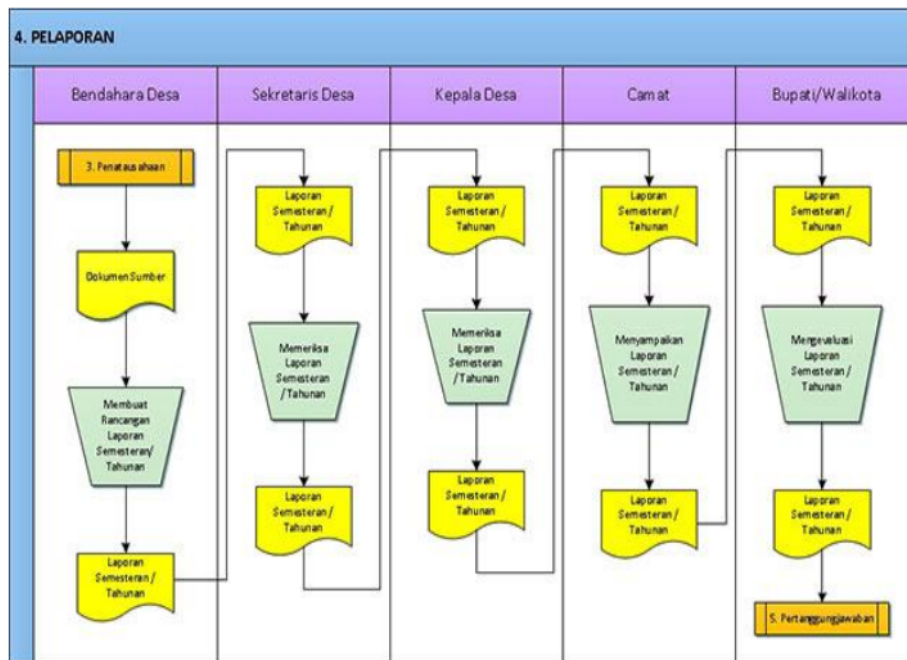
4. PELAPORAN

Bendahara Desa

Sekretaris Desa

Kepala Desa

Camat

Bupati/Walikota

3. Penatausahaan

Dokumen Sumber

Membuat Rancangan Laporan Semesteran/ Tahunan

Laporan Semesteran / Tahunan

Laporan Semesteran / Tahunan

Memeriksa Laporan Semesteran /Tahunan

Laporan Semesteran / Tahunan

Laporan Semesteran / Tahunan

Memeriksa Laporan Semesteran /Tahunan

Laporan Semesteran / Tahunan

Laporan Semesteran / Tahunan

Menyampaikan Laporan Semesteran / Tahunan

Laporan Semesteran / Tahunan

Laporan Semesteran / Tahunan

Mengevaluasi Laporan Semesteran / Tahunan

Laporan Semesteran / Tahunan

5. Pertanggungjawaban